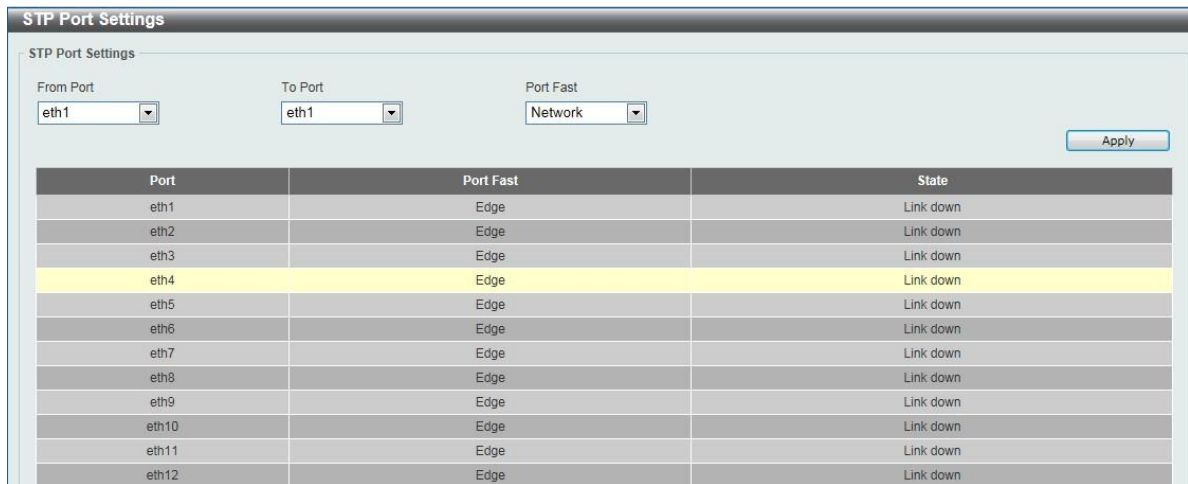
STP Port Settings

STP Port Settings

From Port
eth1

To Port
eth1

Port Fast
Network

Apply

| Port | Port Fast | State |
|---|---|---|
| eth1 | Edge | Link down |
| eth2 | Edge | Link down |
| eth3 | Edge | Link down |
| eth4 | Edge | Link down |
| eth5 | Edge | Link down |
| eth6 | Edge | Link down |
| eth7 | Edge | Link down |
| eth8 | Edge | Link down |
| eth9 | Edge | Link down |
| eth10 | Edge | Link down |
| eth11 | Edge | Link down |
| eth12 | Edge | Link down |